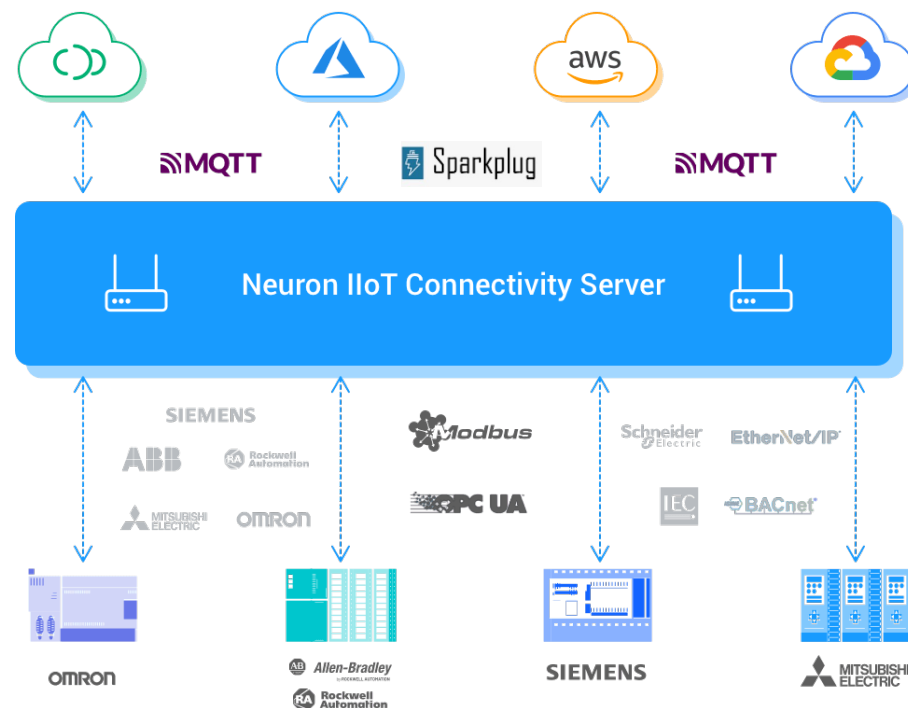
aws

MQTT

Sparkplug

MQTT

Neuron IIoT Connectivity Server

SIEMENS

ABB

Rockwell Automation

MITSUBISHI ELECTRIC

OMRON

Modbus

OPC UA

Schneider Electric

EtherNet/IP

IEC

BACnet

OMRON

Allen-Bradley

Rockwell Automation

SIEMENS

MITSUBISHI ELECTRIC